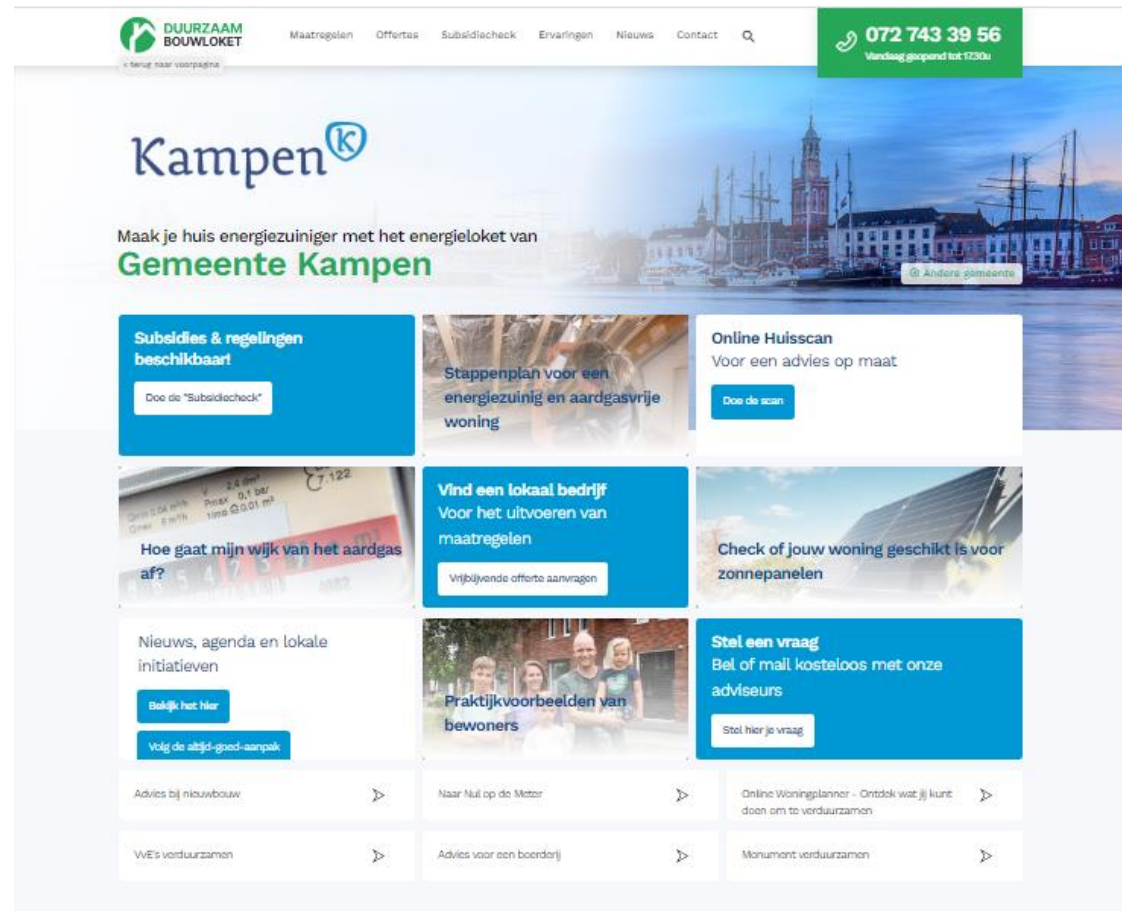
DUURZAAM BOUWLOKET

< terug naar voorpagina

Maatregelen Offertes Subsidiecheck Ervaringen Nieuws Contact

072 743 39 56
Vandaag geopend tot 17:30u

Kampen

Maak je huis energiezuiniger met het energieloket van
Gemeente Kampen

Andere gemeente

Subsidies & regelingen beschikbaar!
Doe de "Subsidiecheck"

Stappenplan voor een energiezuinig en aardgasvrije woning

Online Huisscan
Voor een advies op maat
Doe de scan

Hoe gaat mijn wijk van het aardgas af?

Vind een lokaal bedrijf
Voor het uitvoeren van maatregelen
Vrijblijvende offerte aanvragen

Check of jouw woning geschikt is voor zonnepanelen

Nieuws, agenda en lokale initiatieven
Bekijk het hier
Volg de altijd-goed-aanpak

Praktijkvoorbeelden van bewoners

Stel een vraag
Bel of mail kosteloos met onze adviseurs
Stel hier je vraag

Advies bij nieuwbouw

Naar Nul op de Meter

Online Woningplanner - Ontdek wat jij kunt doen om te verduurzamen

VvE's verduurzamen

Advies voor een boerderij

Monument verduurzamen